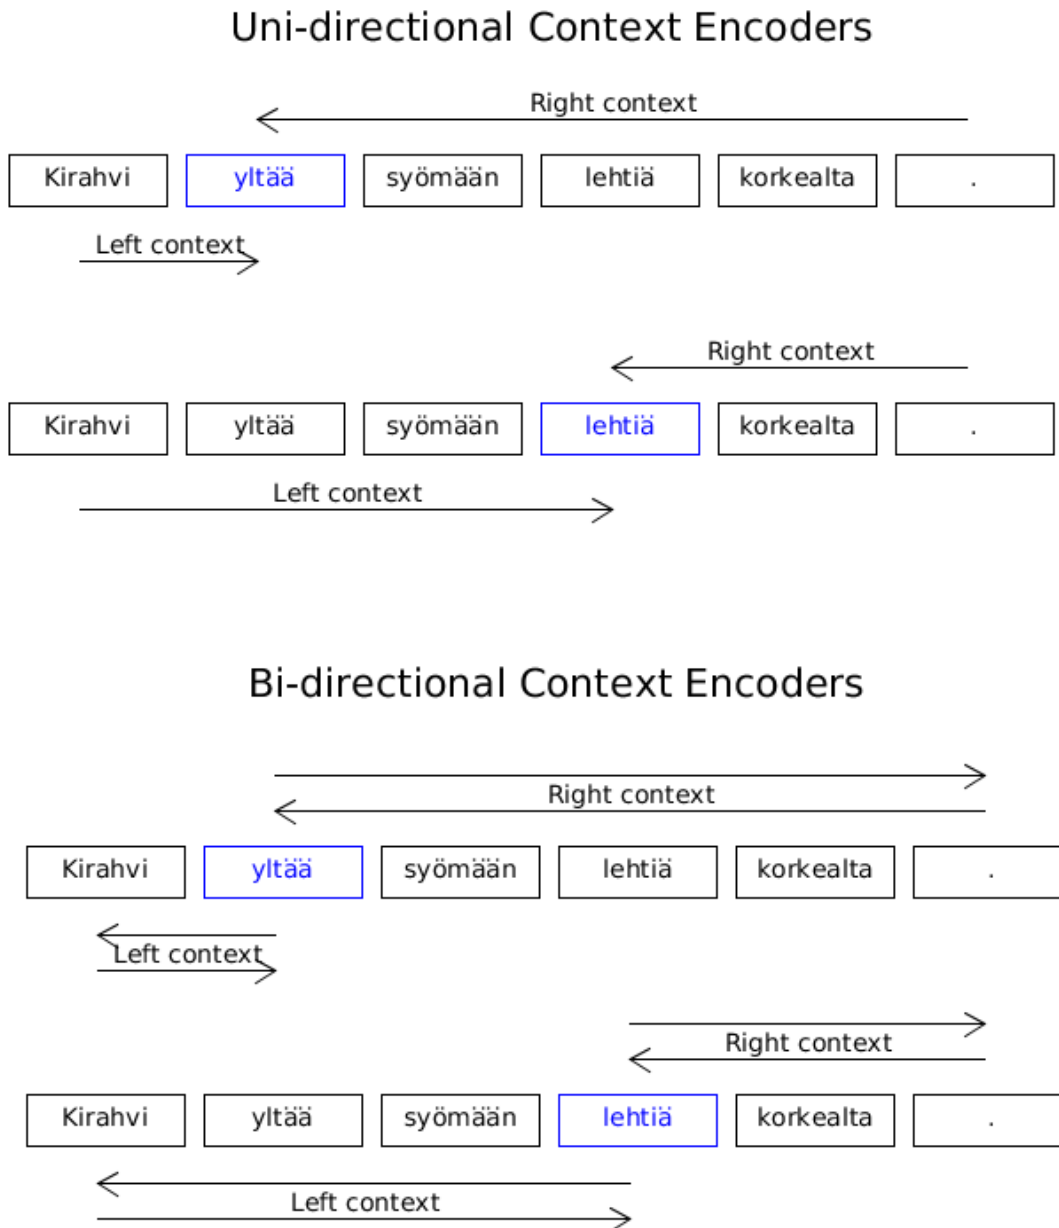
Uni-directional Context Encoders

Right context

| Kirahvi | yltää | syömään | lehtiä | korkealta | . |
|---|---|---|---|---|---|

Left context

Right context

| Kirahvi | yltää | syömään | lehtiä | korkealta | . |
|---|---|---|---|---|---|

Left context

Bi-directional Context Encoders

Right context

| Kirahvi | yltää | syömään | lehtiä | korkealta | . |
|---|---|---|---|---|---|

Left context

Right context

| Kirahvi | yltää | syömään | lehtiä | korkealta | . |
|---|---|---|---|---|---|

Left context